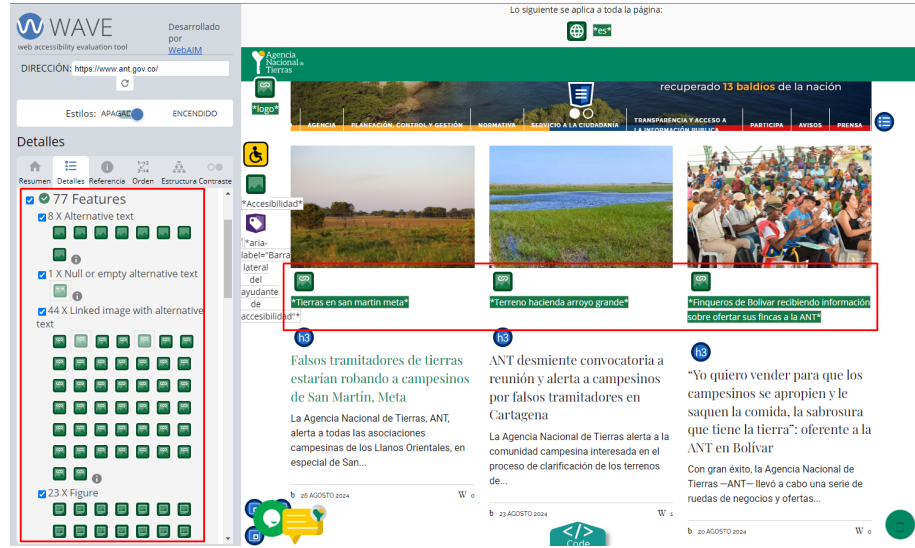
WAVE
web accessibility evaluation tool
Desarrollado por WebAIM

DIRECCIÓN: https://www.ant.gov.co/

Estilos: APAGADO ENCENDIDO

Detalles

Resumen Detalles Referencia Orden Estructura Contraste

77 Features
8 X Alternative text
1 X Null or empty alternative text
44 X Linked image with alternative text
23 X Figure

Lo siguiente se aplica a toda la página:
*es*

Agencia Nacional de Tierras
*logo*
recuperado 13 baldíos de la nación
AGENCIA PLANEACIÓN, CONTROL Y GESTIÓN NORMATIVA SERVICIO A LA CIUDADANÍA TRANSPARENCIA Y ACCESO A LA INFORMACIÓN PÚBLICA PARTICIPA AVISOS PRENSA

*Accesibilidad*
*aria-label="Barra lateral del ayudante de accesibilidad"*

*Tierras en san martin meta*
*Terreno hacienda arroyo grande*
*Finqueros de Bolivar recibiendo información sobre ofertar sus fincas a la ANT*

h3
Falsos tramitadores de tierras estarían robando a campesinos de San Martín, Meta
La Agencia Nacional de Tierras, ANT, alerta a todas las asociaciones campesinas de los Llanos Orientales, en especial de San...
26 AGOSTO 2024 0

h3
ANT desmiente convocatoria a reunión y alerta a campesinos por falsos tramitadores en Cartagena
La Agencia Nacional de Tierras alerta a la comunidad campesina interesada en el proceso de clarificación de los terrenos de...
23 AGOSTO 2024 1

h3
"Yo quiero vender para que los campesinos se apropien y le saquen la comida, la sabrosura que tiene la tierra": oferente a la ANT en Bolívar
Con gran éxito, la Agencia Nacional de Tierras —ANT— llevó a cabo una serie de ruedas de negocios y ofertas...
20 AGOSTO 2024 0

Code